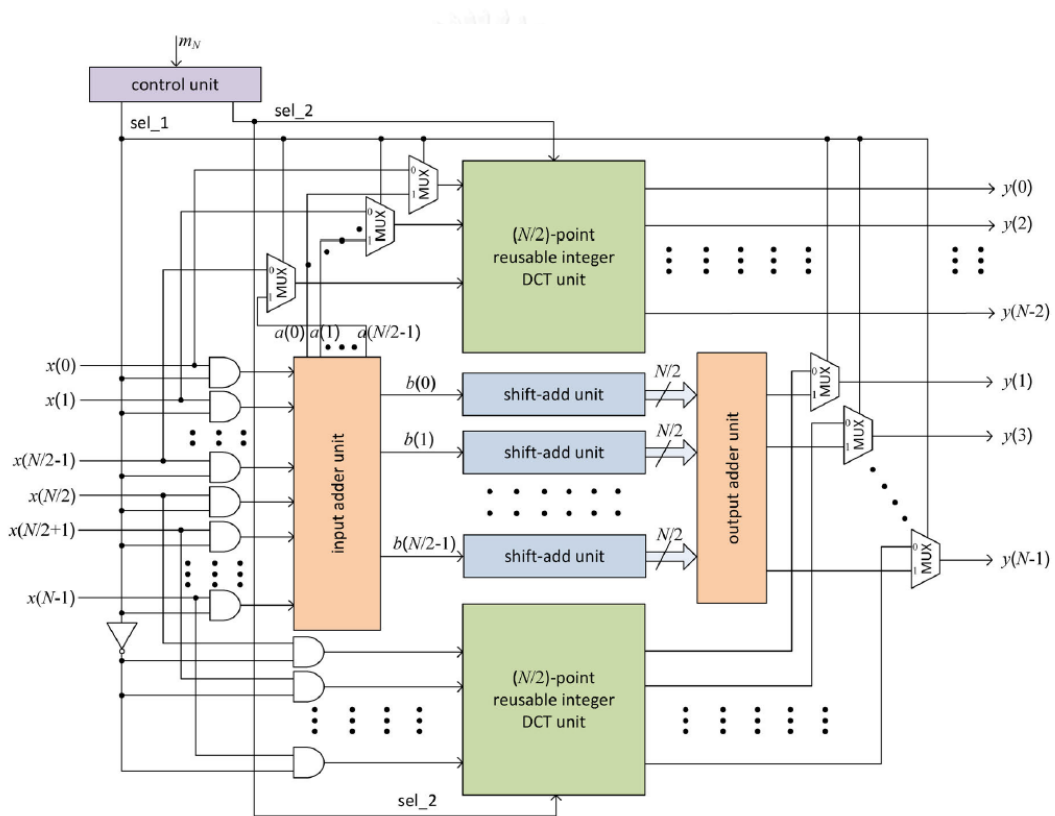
$m_N$
control unit
sel_1
sel_2
0
1
MUX
0
1
MUX
0
1
MUX
(N/2)-point reusable integer DCT unit
$y(0)$
$y(2)$
$y(N\text{-}2)$
$a(0)$ $a(1)$ $a(N/2\text{-}1)$
$x(0)$
$x(1)$
$x(N/2\text{-}1)$
$x(N/2)$
$x(N/2\text{+}1)$
$x(N\text{-}1)$
input adder unit
$b(0)$
$b(1)$
$b(N/2\text{-}1)$
shift-add unit
shift-add unit
shift-add unit
$N/2$
$N/2$
$N/2$
output adder unit
0
1
MUX
0
1
MUX
0
1
MUX
$y(1)$
$y(3)$
$y(N\text{-}1)$
(N/2)-point reusable integer DCT unit
sel_2